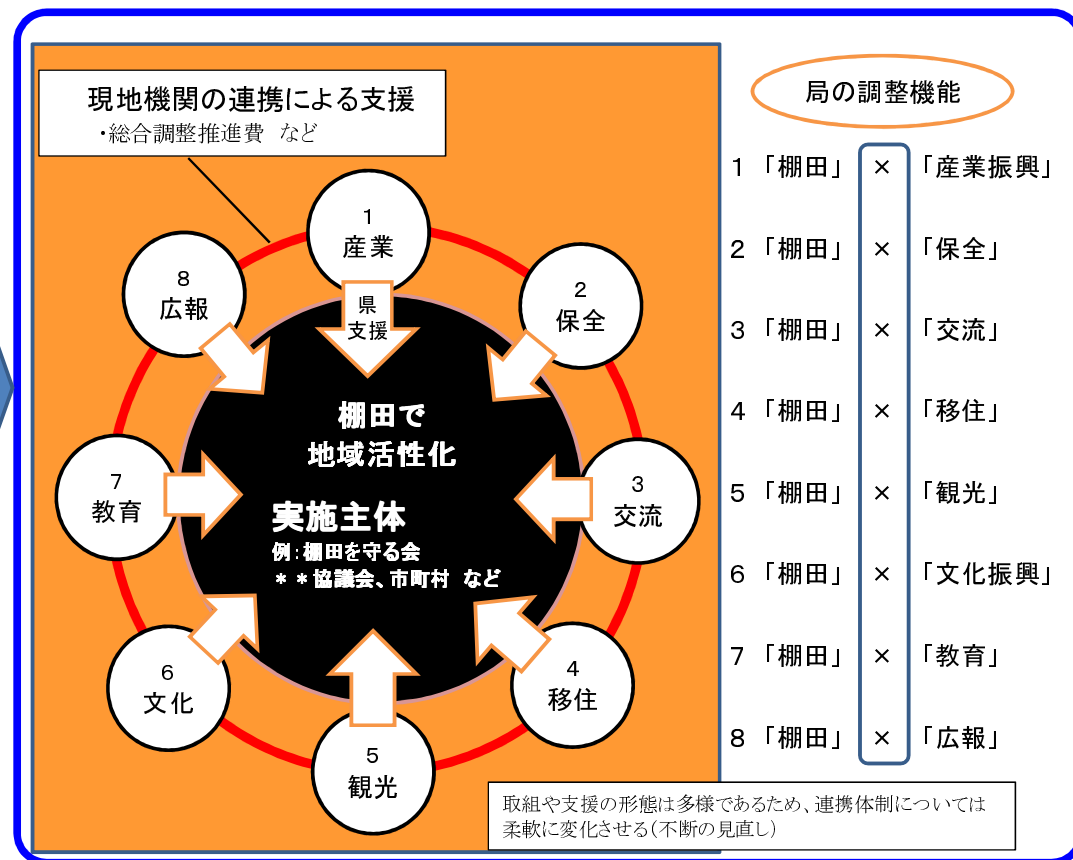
現地機関の連携による支援
・総合調整推進費　など

1
産業

県
支援

2
保全

8
広報

棚田で
地域活性化

7
教育

3
交流

実施主体
例：棚田を守る会
＊＊協議会、市町村　など

6
文化

4
移住

5
観光

局の調整機能

1「棚田」×「産業振興」
2「棚田」×「保全」
3「棚田」×「交流」
4「棚田」×「移住」
5「棚田」×「観光」
6「棚田」×「文化振興」
7「棚田」×「教育」
8「棚田」×「広報」

取組や支援の形態は多様であるため、連携体制については柔軟に変化させる（不断の見直し）